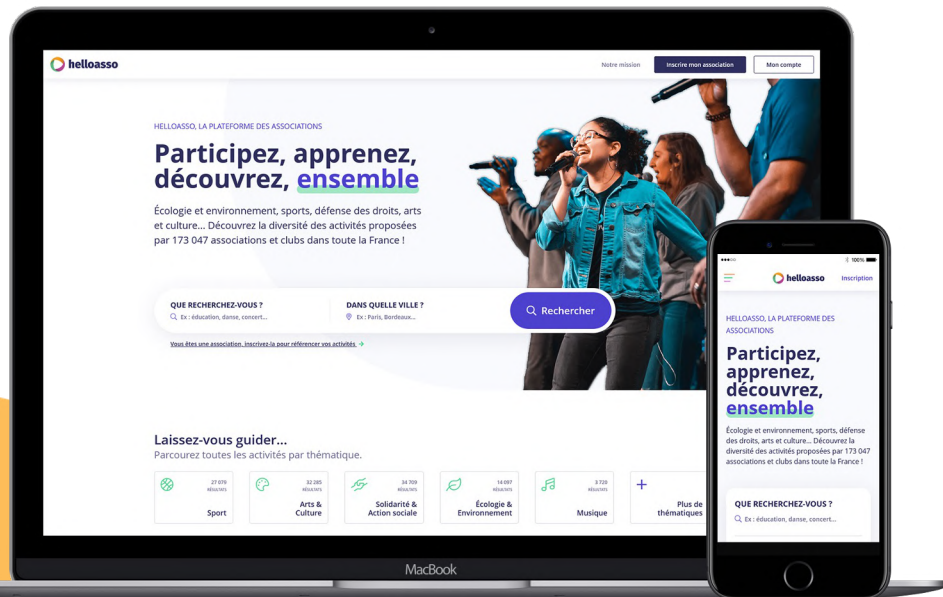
helloasso

Notre mission
Inscrire mon association
Mon compte

HELLOASSO, LA PLATEFORME DES ASSOCIATIONS

Participez, apprenez, découvrez, ensemble

Écologie et environnement, sports, défense des droits, arts et culture... Découvrez la diversité des activités proposées par 173 047 associations et clubs dans toute la France !

QUE RECHERCHEZ-VOUS ?
Ex : éducation, danse, concert...

DANS QUELLE VILLE ?
Ex : Paris, Bordeaux...

Rechercher

Vous êtes une association, inscrivez-la pour référencer vos activités

Laissez-vous guider...
Parcourez toutes les activités par thématique.

27 070 RÉSULTATS
Sport

32 285 RÉSULTATS
Arts & Culture

34 709 RÉSULTATS
Solidarité & Action sociale

14 097 RÉSULTATS
Écologie & Environnement

3 720 RÉSULTATS
Musique

+
Plus de thématiques

MacBook

100%

helloasso
Inscription

HELLOASSO, LA PLATEFORME DES ASSOCIATIONS

Participez, apprenez, découvrez, ensemble

Écologie et environnement, sports, défense des droits, arts et culture... Découvrez la diversité des activités proposées par 173 047 associations et clubs dans toute la France !

QUE RECHERCHEZ-VOUS ?
Ex : éducation, danse, concert...